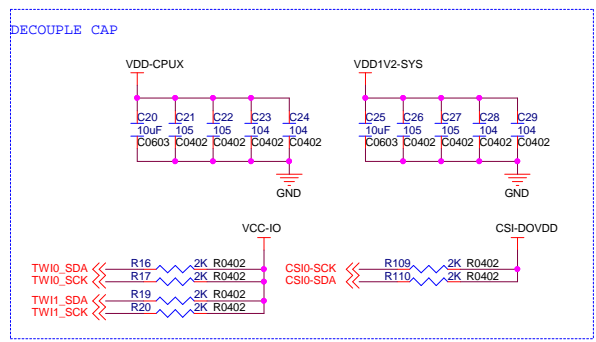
DECOUPLE CAP

VDD-CPUX

C20 10uF C0603
C21 105 C0402
C22 105 C0402
C23 104 C0402
C24 104 C0402

GND

VDD1V2-SYS

C25 10uF C0603
C26 105 C0402
C27 105 C0402
C28 104 C0402
C29 104 C0402

GND

VCC-IO

TWI0_SDA
TWI0_SCK
R16 2K R0402
R17 2K R0402
TWI1_SDA
TWI1_SCK
R19 2K R0402
R20 2K R0402

CSI-DOVDD

CSI0-SCK
CSI0-SDA
R109 2K R0402
R110 2K R0402